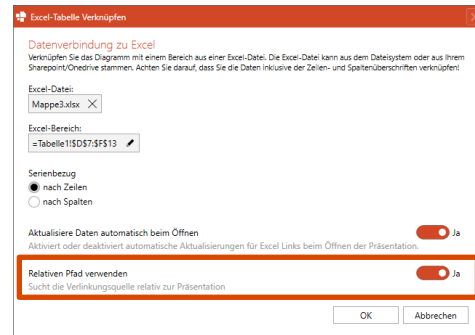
Excel-Tabelle Verknüpfen

Datenverbindung zu Excel

Verknüpfen Sie das Diagramm mit einem Bereich aus einer Excel-Datei. Die Excel-Datei kann aus dem Dateisystem oder aus Ihrem Sharepoint/Onedrive stammen. Achten Sie darauf, dass Sie die Daten inklusive der Zeilen- und Spaltenüberschriften verknüpfen!

Excel-Datei:

Mappe3.xlsx

Excel-Bereich:

=Tabelle1!$D$7:$F$13

Serienbezug

nach Zeilen

nach Spalten

Aktualisiere Daten automatisch beim Öffnen

Ja

Aktiviert oder deaktiviert automatische Aktualisierungen für Excel Links beim Öffnen der Präsentation.

Relativen Pfad verwenden

Ja

Sucht die Verlinkungsquelle relativ zur Präsentation

OK

Abbrechen